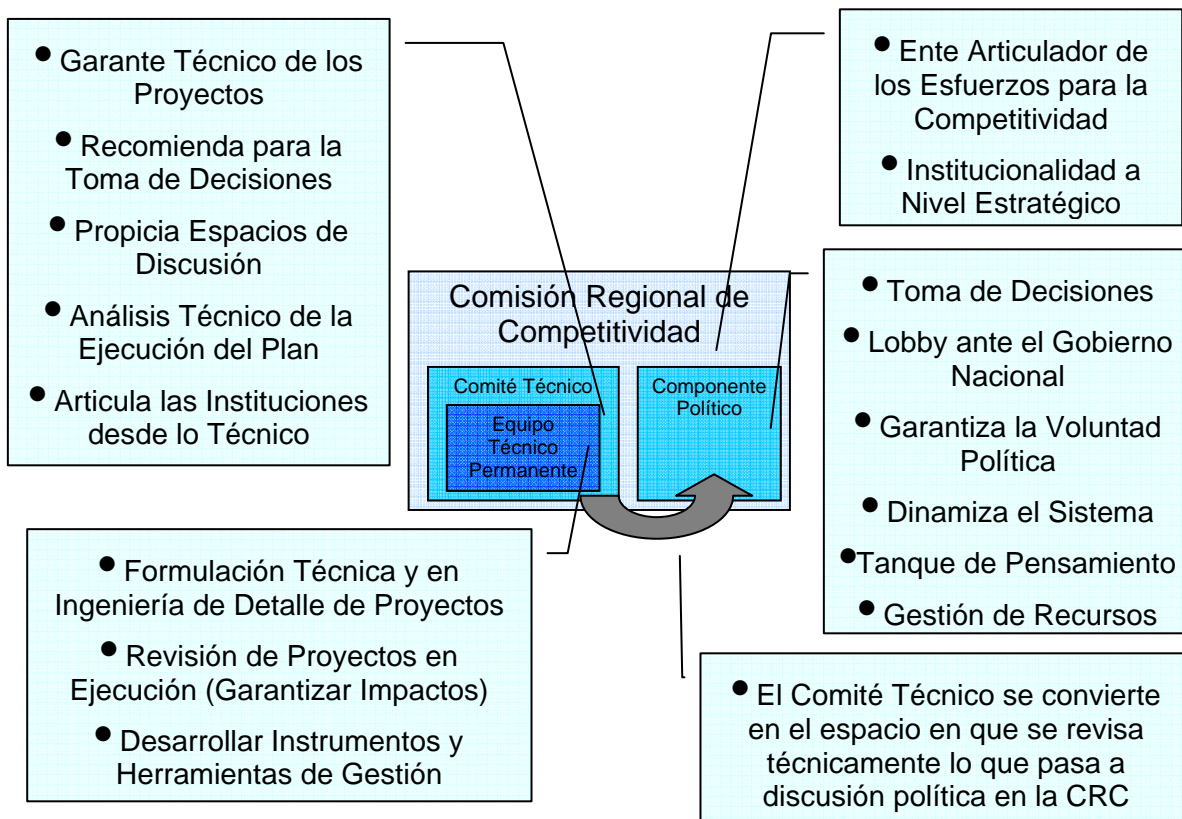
• Garante Técnico de los Proyectos

• Recomienda para la Toma de Decisiones

• Propicia Espacios de Discusión

• Análisis Técnico de la Ejecución del Plan

• Articula las Instituciones desde lo Técnico

• Ente Articulador de los Esfuerzos para la Competitividad

• Institucionalidad a Nivel Estratégico

Comisión Regional de Competitividad

Comité Técnico

Equipo Técnico Permanente

Componente Político

• Toma de Decisiones

• Lobby ante el Gobierno Nacional

• Garantiza la Voluntad Política

• Dinamiza el Sistema

• Tanque de Pensamiento

• Gestión de Recursos

• Formulación Técnica y en Ingeniería de Detalle de Proyectos

• Revisión de Proyectos en Ejecución (Garantizar Impactos)

• Desarrollar Instrumentos y Herramientas de Gestión

• El Comité Técnico se convierte en el espacio en que se revisa técnicamente lo que pasa a discusión política en la CRC